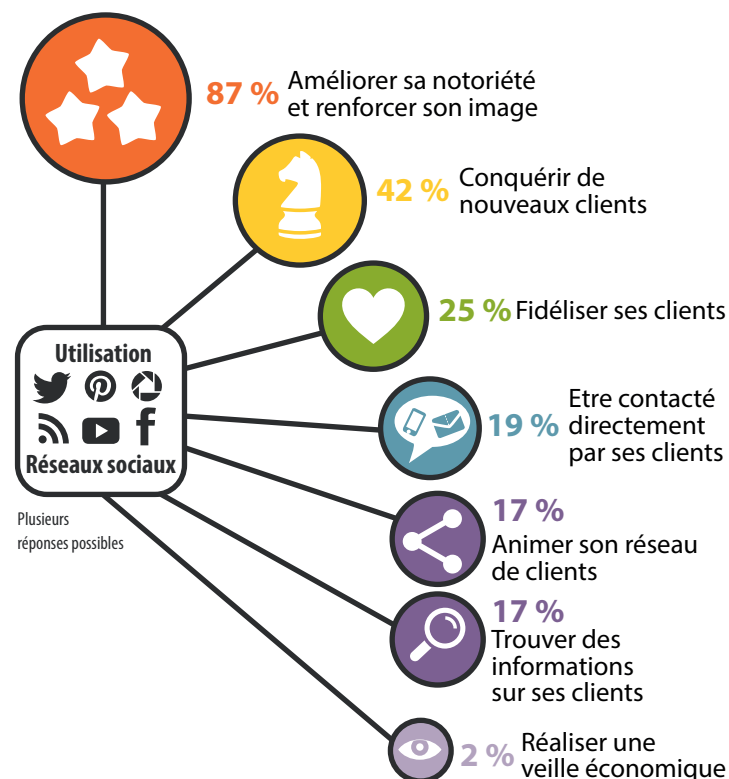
87 % Améliorer sa notoriété et renforcer son image

42 % Conquérir de nouveaux clients

25 % Fidéliser ses clients

Utilisation

Réseaux sociaux

19 % Etre contacté directement par ses clients

Plusieurs réponses possibles

17 % Animer son réseau de clients

17 % Trouver des informations sur ses clients

2 % Réaliser une veille économique